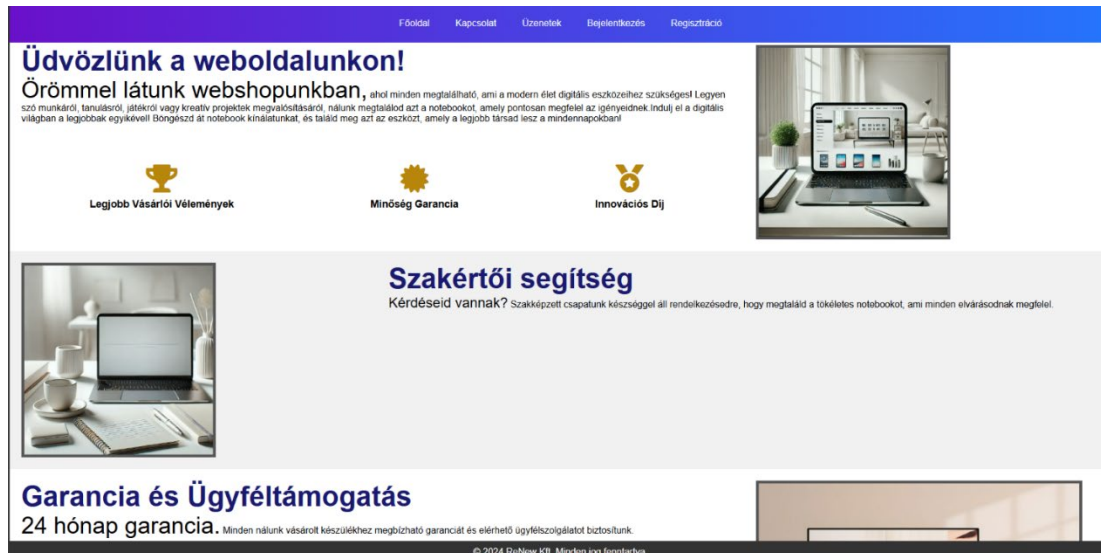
Főoldal Kapcsolat Üzenetek Bejelentkezés Regisztráció

# Üdvözlünk a weboldalunkon!

Örömmel látunk webshopunkban, ahol minden megtalálható, ami a modern élet digitális eszközeihez szükséges! Legyen szó munkáról, tanulásról, játékról vagy kreatív projektek megvalósításáról, nálunk megtalálod azt a notebookot, amely pontosan megfelel az igényeidnek.Indulj el a digitális világban a legjobbak egyikével! Böngészd át notebook kínálatunkat, és találd meg azt az eszközt, amely a legjobb társad lesz a mindennapokban!

Legjobb Vásárlói Vélemények

Minőség Garancia

Innovációs Díj

Szakértői segítség

Kérdéseid vannak? Szakképzett csapatunk készséggel áll rendelkezésedre, hogy megtaláld a tökéletes notebookot, ami minden elvárásodnak megfelel.

Garancia és Ügyféltámogatás

24 hónap garancia. Minden nálunk vásárolt készülékhez megbízható garanciát és elérhető ügyfélszolgálatot biztosítunk.

© 2024 ReNew Kft. Minden jog fenntartva.